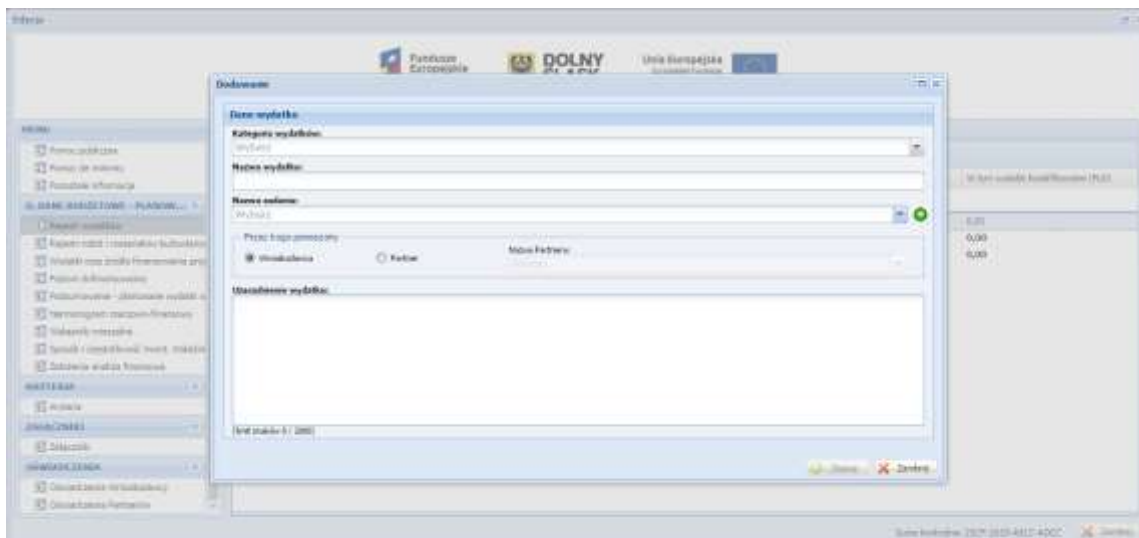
Edycja

Fundusze Europejskie
DOLNY ŚLĄSK
Unia Europejska

Dodawanie

Dane wydatku
Kategoria wydatków:
Wybierz
Nazwa wydatku:
Nazwa zadania:
Wybierz
Przez kogo ponoszony
Wnioskodawca
Partner
Nazwa Partnera:
Uzasadnienie wydatku:
Ilość znaków 0 / 2000

Zapisz
Zamknij

MENU
Forma podpisu
Powrót do wniosku
Ponadto informacja
IL DANE BUDŻETOWE - PLANOW...
Rejestr wydatków
Rejestr robót i materiałów budowlanych
Wydatki oraz źródła finansowania pro...
Pojazd dofinansowania
Podsumowanie - planowane wydatki u...
Harmonogram rzeczowo-finansowy
Wskaźniki rezultatu
Sposób i uzasadnienie...
Założenia analizy finansowej
WARTOŚCI
Analiza
ZAŁĄCZNIKI
Załączniki
OŚWIADCZENIA
Oświadczenie Wnioskodawcy
Oświadczenie Partnera

W tym wydatki kwalifikowalne (PLN)
0,00
0,00
0,00

Suma kontrolna: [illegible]
Zamknij